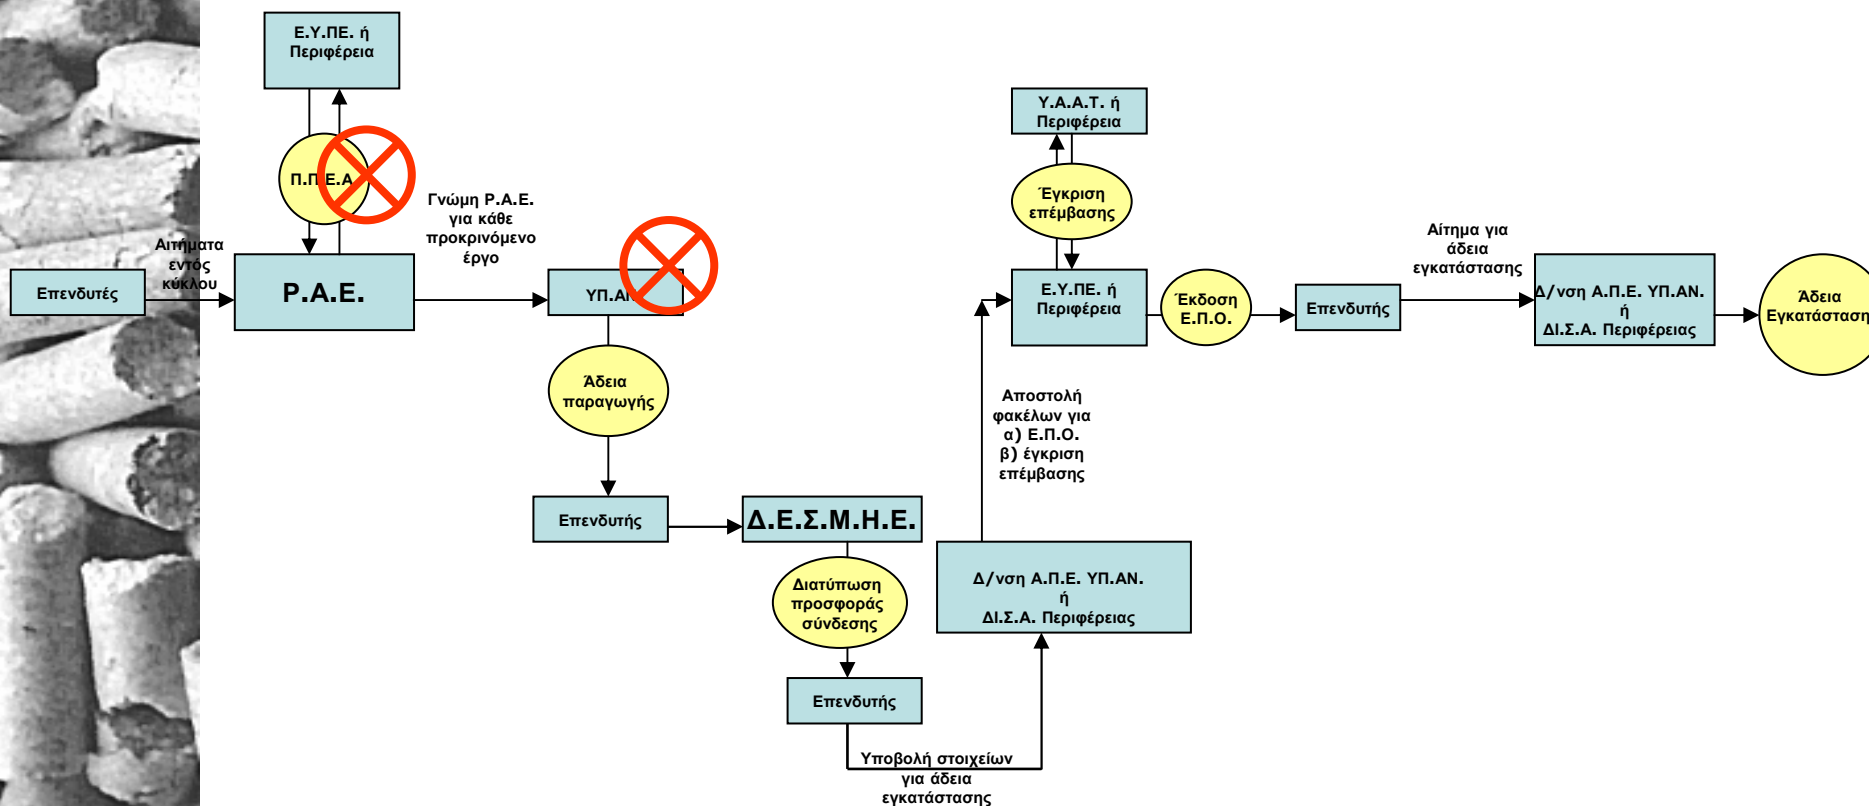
Ε.Υ.ΠΕ. ή
Περιφέρεια

Π.Π.Ε.Α

Επενδυτές

Αιτήματα εντός κύκλου

Ρ.Α.Ε.

Γνώμη Ρ.Α.Ε. για κάθε προκρινόμενο έργο

ΥΠ.Α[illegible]

Άδεια παραγωγής

Επενδυτής

Δ.Ε.Σ.Μ.Η.Ε.

Διατύπωση προσφοράς σύνδεσης

Επενδυτής

Υποβολή στοιχείων για άδεια εγκατάστασης

Δ/νση Α.Π.Ε. ΥΠ.ΑΝ.
ή
ΔΙ.Σ.Α. Περιφέρειας

Αποστολή φακέλων για
α) Ε.Π.Ο.
β) έγκριση επέμβασης

Υ.Α.Α.Τ. ή
Περιφέρεια

Έγκριση επέμβασης

Ε.Υ.ΠΕ. ή
Περιφέρεια

Έκδοση Ε.Π.Ο.

Επενδυτής

Αίτημα για άδεια εγκατάστασης

Δ/νση Α.Π.Ε. ΥΠ.ΑΝ.
ή
ΔΙ.Σ.Α. Περιφέρειας

Άδεια Εγκατάσταση